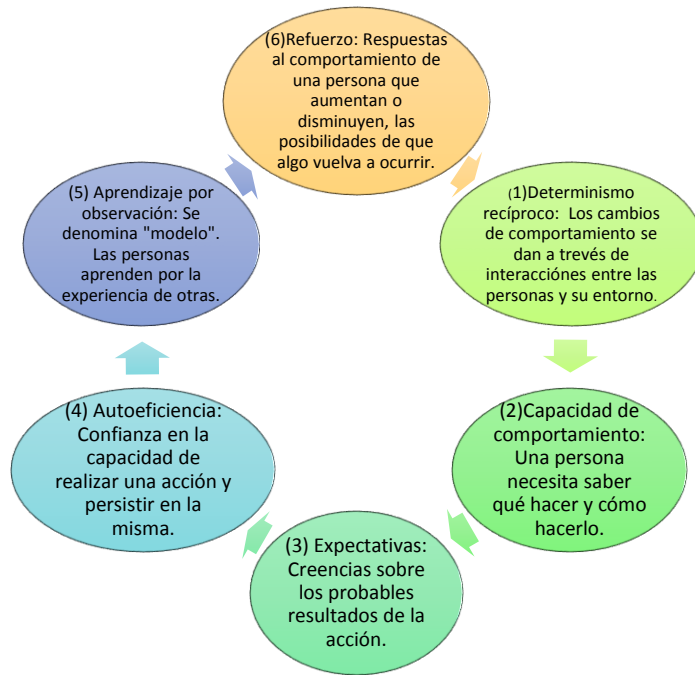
(6)Refuerzo: Respuestas al comportamiento de una persona que aumentan o disminuyen, las posibilidades de que algo vuelva a ocurrir.

(1)Determinismo recíproco: Los cambios de comportamiento se dan a trevés de interaccións entre las personas y su entorno.

(2)Capacidad de comportamiento: Una persona necesita saber qué hacer y cómo hacerlo.

(3) Expectativas: Creencias sobre los probables resultados de la acción.

(4) Autoeficiencia: Confianza en la capacidad de realizar una acción y persistir en la misma.

(5) Aprendizaje por observación: Se denomina "modelo". Las personas aprenden por la experiencia de otras.